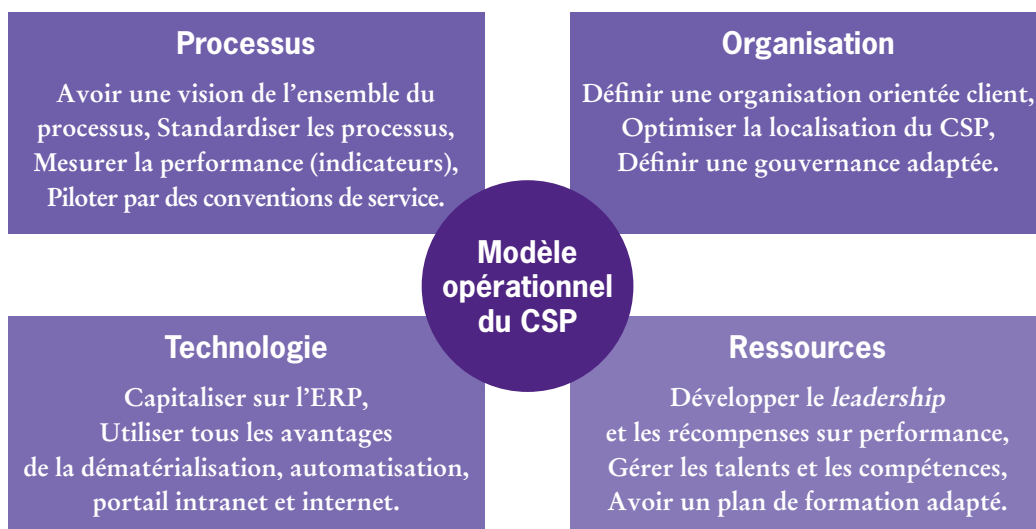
Processus

Avoir une vision de l’ensemble du processus, Standardiser les processus, Mesurer la performance (indicateurs), Piloter par des conventions de service.

Organisation

Définir une organisation orientée client, Optimiser la localisation du CSP, Définir une gouvernance adaptée.

Modèle opérationnel du CSP

Technologie

Capitaliser sur l’ERP, Utiliser tous les avantages de la dématérialisation, automatisation, portail intranet et internet.

Ressources

Développer le *leadership* et les récompenses sur performance, Gérer les talents et les compétences, Avoir un plan de formation adapté.